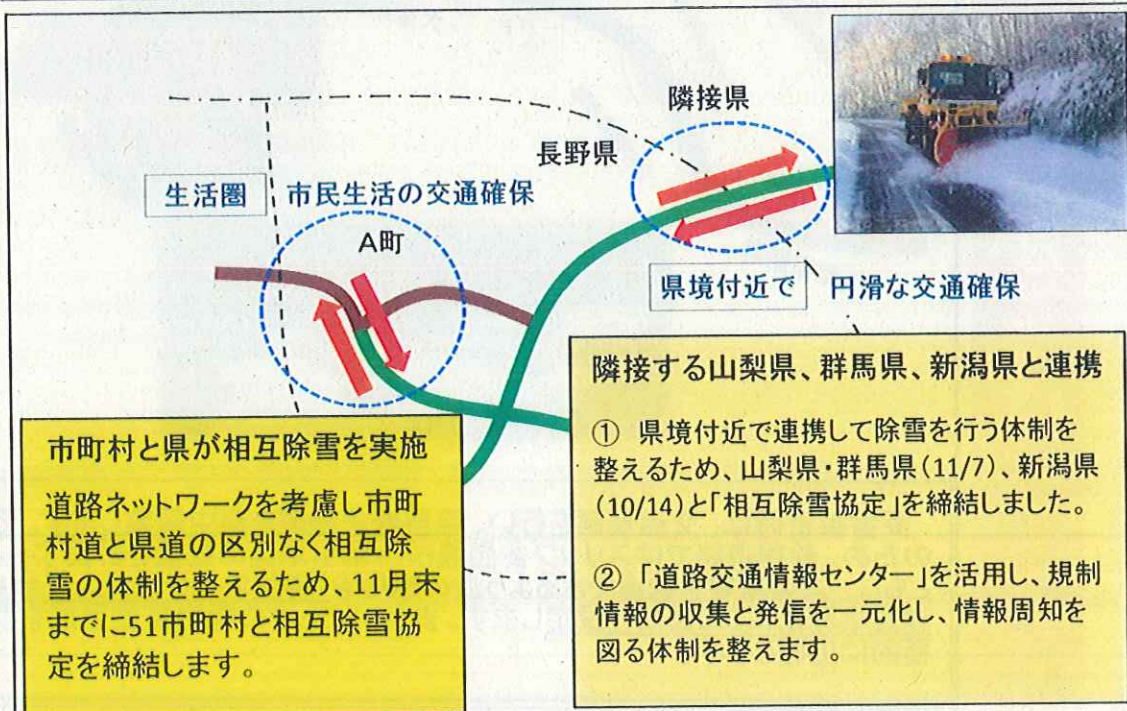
隣接県

長野県

生活圏

市民生活の交通確保

A町

県境付近で

円滑な交通確保

隣接する山梨県、群馬県、新潟県と連携

① 県境付近で連携して除雪を行う体制を整えるため、山梨県・群馬県(11/7)、新潟県(10/14)と「相互除雪協定」を締結しました。

② 「道路交通情報センター」を活用し、規制情報の収集と発信を一元化し、情報周知を図る体制を整えます。

市町村と県が相互除雪を実施

道路ネットワークを考慮し市町村道と県道の区別なく相互除雪の体制を整えるため、11月末までに51市町村と相互除雪協定を締結します。